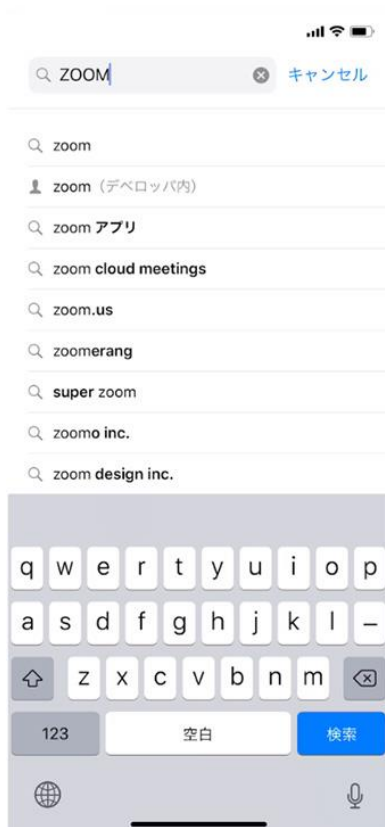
ZOOM

キャンセル

zoom

zoom（デベロッパ内）

zoom アプリ

zoom cloud meetings

zoom.us

zoomerang

super zoom

zoomo inc.

zoom design inc.

q w e r t y u i o p

a s d f g h j k l –

z x c v b n m

123

空白

検索